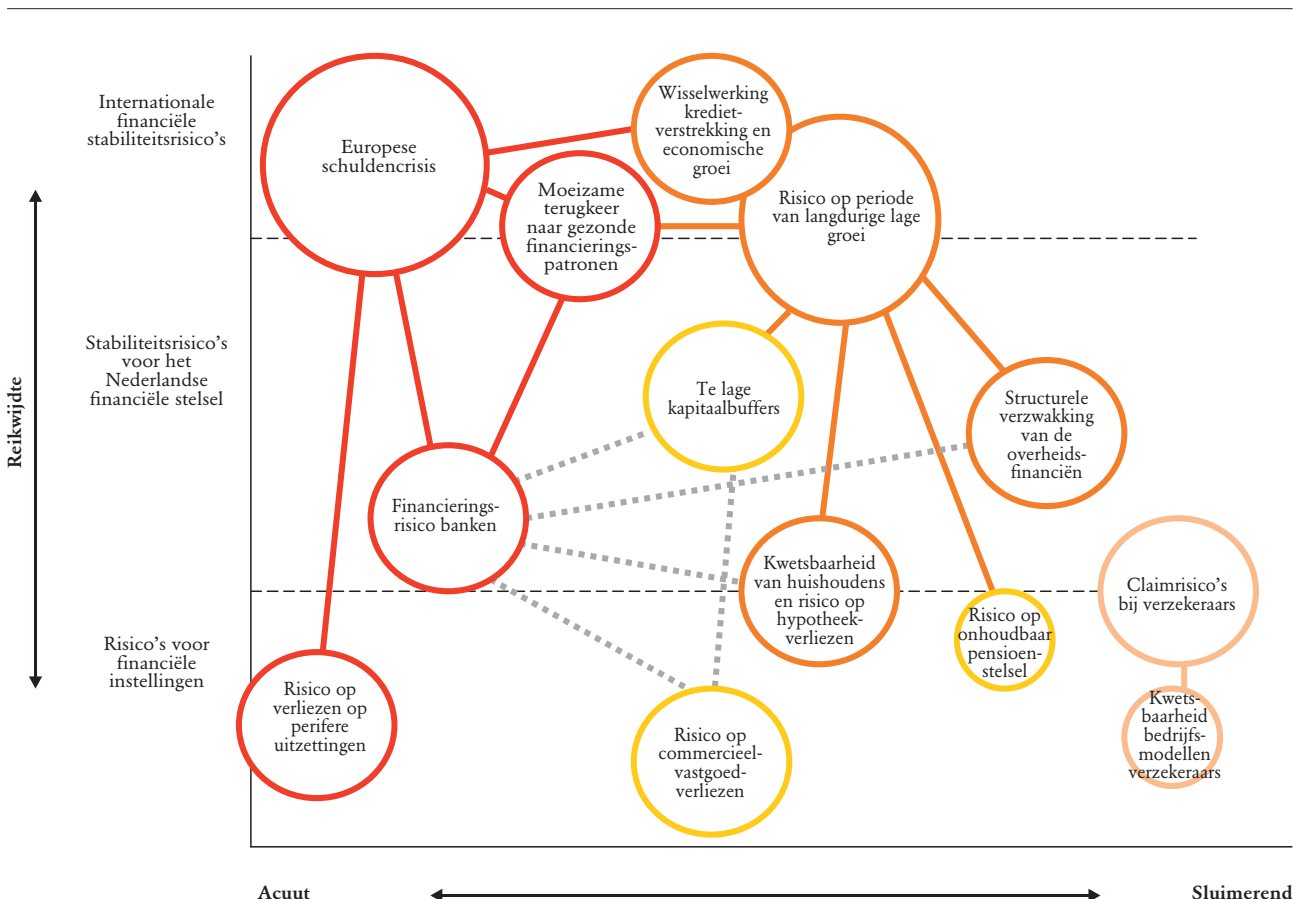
Internationale financiële stabiliteitsrisico's

Stabiliteitsrisico's voor het Nederlandse financiële stelsel

Risico's voor financiële instellingen

Reikwijdte

Europese schuldencrisis

Wisselwerking krediet-verstrekking en economische groei

Moeizame terugkeer naar gezonde financierings-patronen

Risico op periode van langdurige lage groei

Te lage kapitaalbuffers

Structurele verzwakking van de overheids-financiën

Financierings-risico banken

Kwetsbaarheid van huishoudens en risico op hypotheek-verliezen

Risico op onhoudbaar pensioen-stelsel

Claimrisico's bij verzekeraars

Kwets-baarheid bedrijfs-modellen verzekeraars

Risico op verliezen op perifere uitzettingen

Risico op commercieel-vastgoed-verliezen

Acuut

Sluimerend